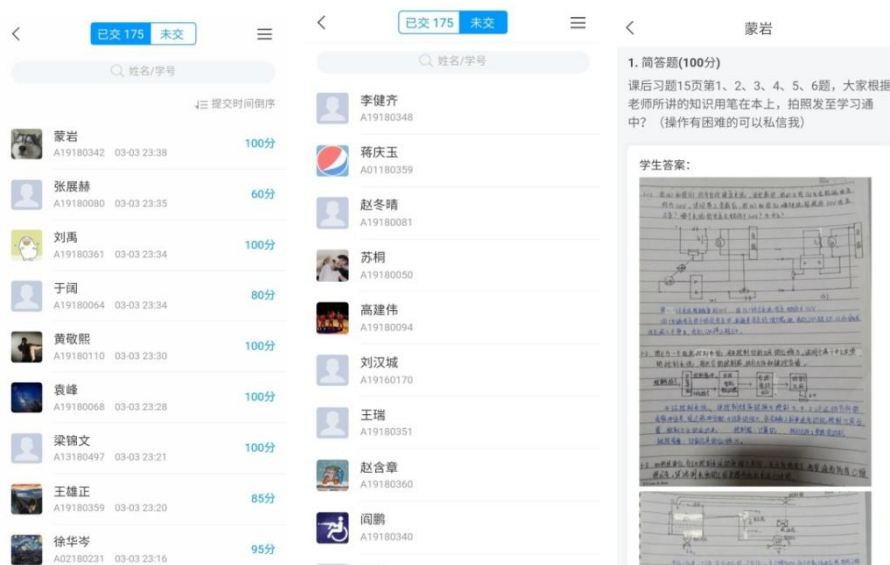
已交 175 未交

姓名/学号

提交时间倒序

蒙岩
A19180342 03-03 23:38
100分

张展赫
A19180080 03-03 23:35
60分

刘禹
A19180361 03-03 23:34
100分

于阔
A19180064 03-03 23:34
80分

黄敬熙
A19180110 03-03 23:30
100分

袁峰
A19180068 03-03 23:28
100分

梁锦文
A13180497 03-03 23:21
100分

王雄正
A19180359 03-03 23:20
85分

徐华岑
A02180231 03-03 23:16
95分

已交 175 未交

姓名/学号

李健齐
A19180348

蒋庆玉
A01180359

赵冬晴
A19180081

苏桐
A19180050

高建伟
A19180094

刘汉城
A19160170

王瑞
A19180351

赵含章
A19180360

阎鹏
A19180340

蒙岩

1. 简答题(100分)
课后习题15页第1、2、3、4、5、6题，大家根据老师所讲的知识用笔在本上，拍照发至学习通中？（操作有困难的可以私信我）

学生答案：

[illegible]